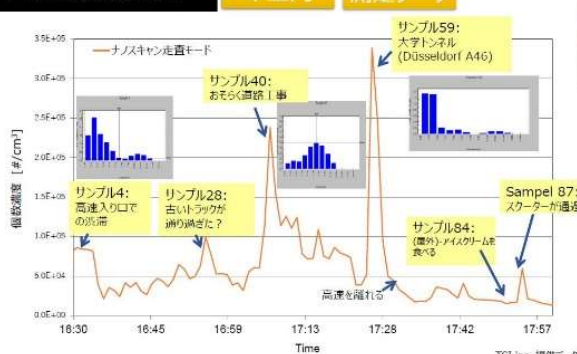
ナノスキャン走査モード

3.5E+05
3.0E+05
2.5E+05
2.0E+05
1.5E+05
1.0E+05
5.0E+04
0.0E+00

個数濃度 [#/cm³]

18:30
16:45
16:59
17:13
17:28
17:42
17:57

Time

サンプル59:
大学トンネル
(Düsseldorf A46)

サンプル40:
おそらく道路工事

サンプル4:
高速入り口での渋滞

サンプル28:
古いトラックが通り過ぎた?

サンプル84:
(屋外)-アイスクリームを食べる

Sampel 87:
スクーターが通過

高速を離れる